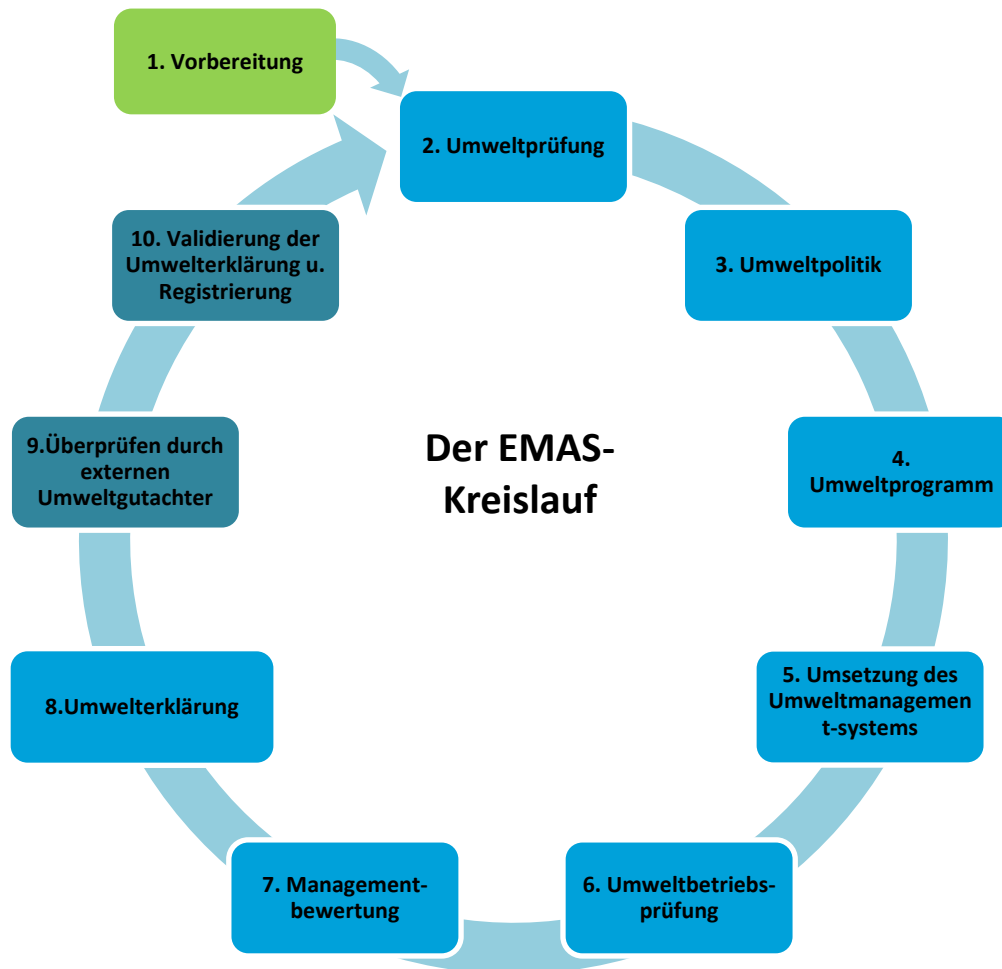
1. Vorbereitung

2. Umweltprüfung

3. Umweltpolitik

4. Umweltprogramm

5. Umsetzung des Umweltmanagement-systems

6. Umweltbetriebsprüfung

7. Managementbewertung

8.Umwelterklärung

9.Überprüfen durch externen Umweltgutachter

10. Validierung der Umwelterklärung u. Registrierung

Der EMAS-Kreislauf